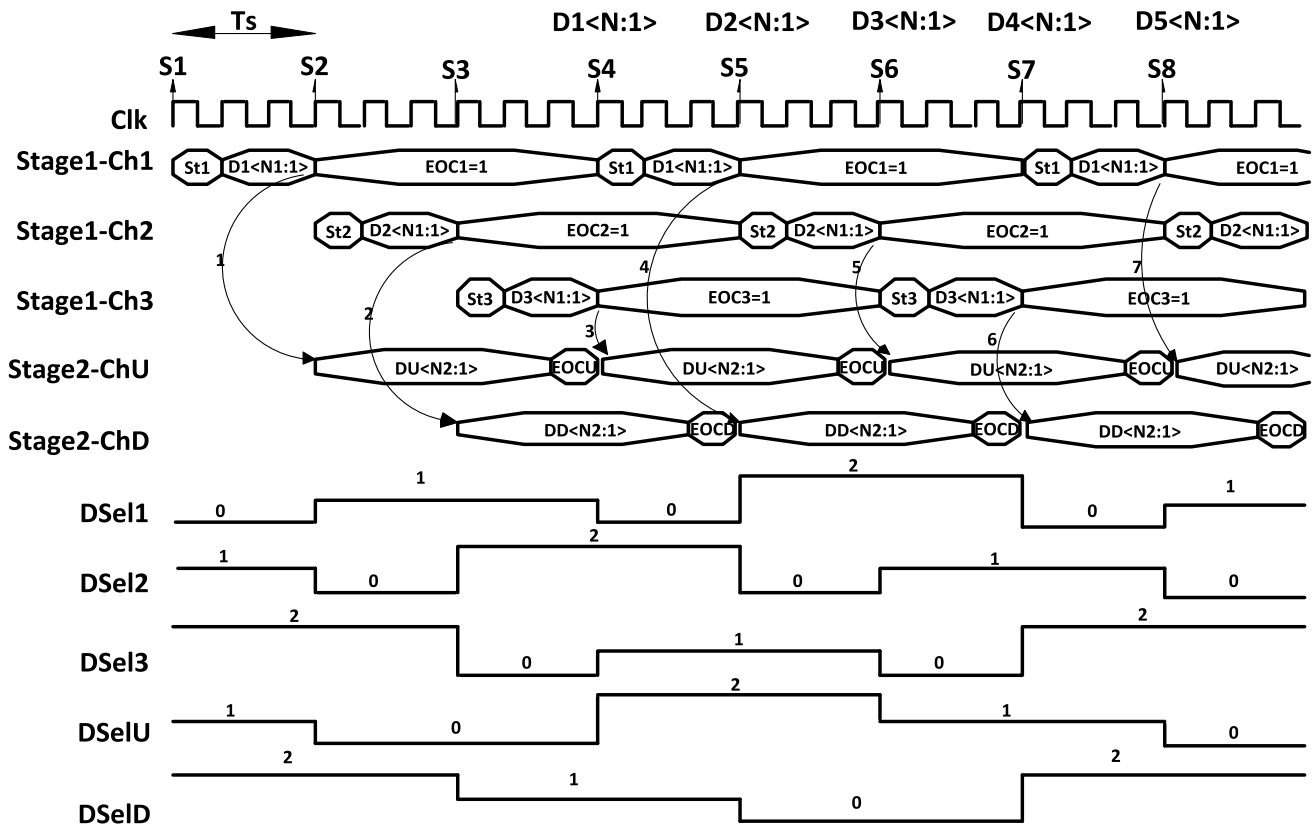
Ts

D1<N:1> D2<N:1> D3<N:1> D4<N:1> D5<N:1>

S1 S2 S3 S4 S5 S6 S7 S8

Clk

Stage1-Ch1 St1 D1<N1:1> EOC1=1 St1 D1<N1:1> EOC1=1 St1 D1<N1:1> EOC1=1

Stage1-Ch2 St2 D2<N1:1> EOC2=1 St2 D2<N1:1> EOC2=1 St2 D2<N1:1>

Stage1-Ch3 St3 D3<N1:1> EOC3=1 St3 D3<N1:1> EOC3=1

1 2 3 4 5 6 7

Stage2-ChU DU<N2:1> EOCU DU<N2:1> EOCU DU<N2:1> EOCU DU<N2:1>

Stage2-ChD DD<N2:1> EOCD DD<N2:1> EOCD DD<N2:1> EOCD

DSel1 0 1 0 2 0 1

DSel2 1 0 2 0 1 0

DSel3 2 0 1 0 2

DSelU 1 0 2 1 0

DSelD 2 1 0 2